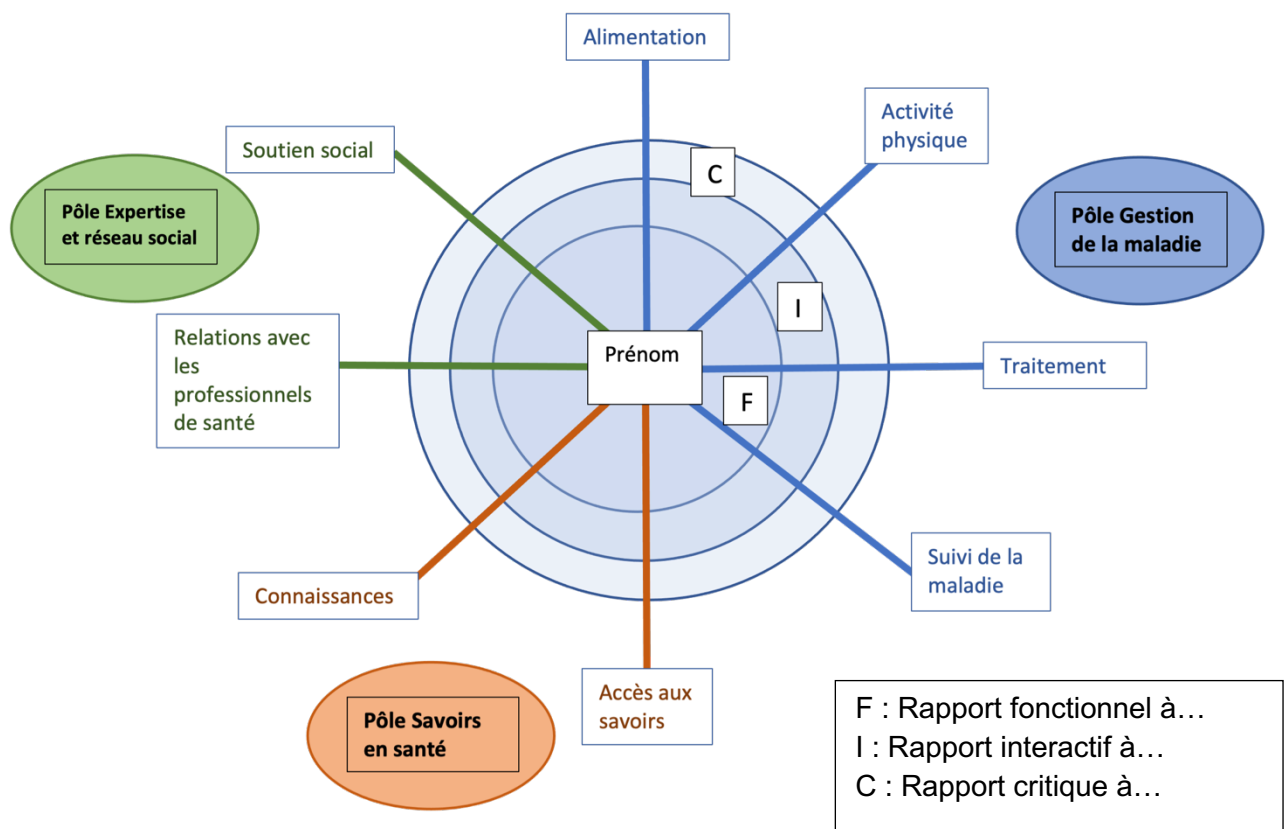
Alimentation

Activité physique

Soutien social

Pôle Expertise et réseau social

C

Pôle Gestion de la maladie

I

Relations avec les professionnels de santé

Prénom

Traitement

F

Suivi de la maladie

Connaissances

Accès aux savoirs

Pôle Savoirs en santé

F : Rapport fonctionnel à…
I : Rapport interactif à…
C : Rapport critique à…